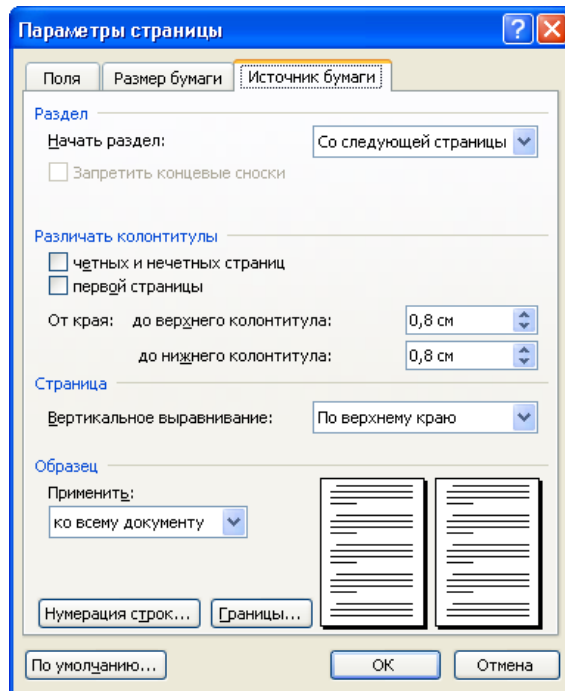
Параметры страницы

Поля | Размер бумаги | Источник бумаги

Раздел

Начать раздел: Со следующей страницы

Запретить концевые сноски

Различать колонтитулы

четных и нечетных страниц

первой страницы

От края: до верхнего колонтитула: 0,8 см

до нижнего колонтитула: 0,8 см

Страница

Вертикальное выравнивание: По верхнему краю

Образец

Применить:

ко всему документу

Нумерация строк... Границы...

По умолчанию... ОК Отмена